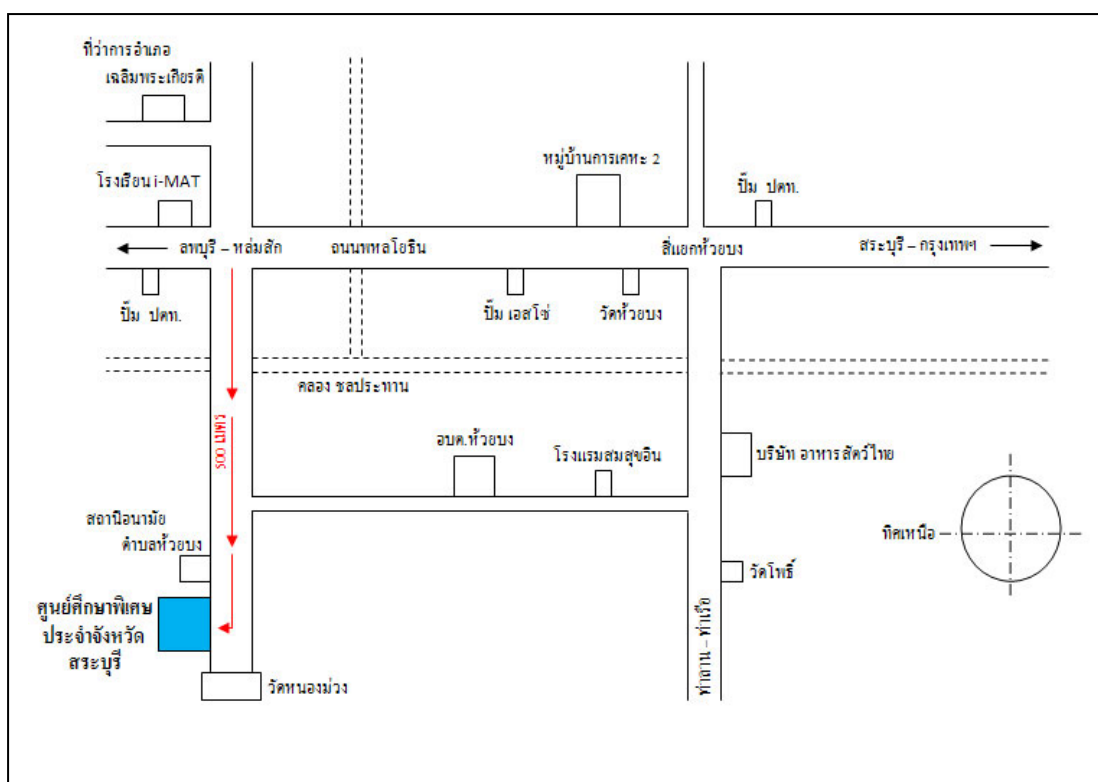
ที่ว่าการอำเภอ
เฉลิมพระเกียรติ

โรงเรียน i-MAT

หมู่บ้านการเคหะ 2

ปั๊ม ปตท.

← ลพบุรี – หล่มสัก

ถนนพหลโยธิน

สี่แยกห้วยบง

สระบุรี – กรุงเทพฯ →

ปั๊ม ปตท.

ปั๊ม เอสโซ่

วัดห้วยบง

คลอง ชลประทาน

500 เมตร

อบต.ห้วยบง

โรงแรมสมสุขอิน

บริษัท อาหารสัตว์ไทย

สถานีอนามัย
ตำบลห้วยบง

ทิศเหนือ

วัดโพธิ์

ศูนย์ศึกษาพิเศษ
ประจำจังหวัด
สระบุรี

วัดหนองม่วง

ท่าลาน – ท่าเรือ